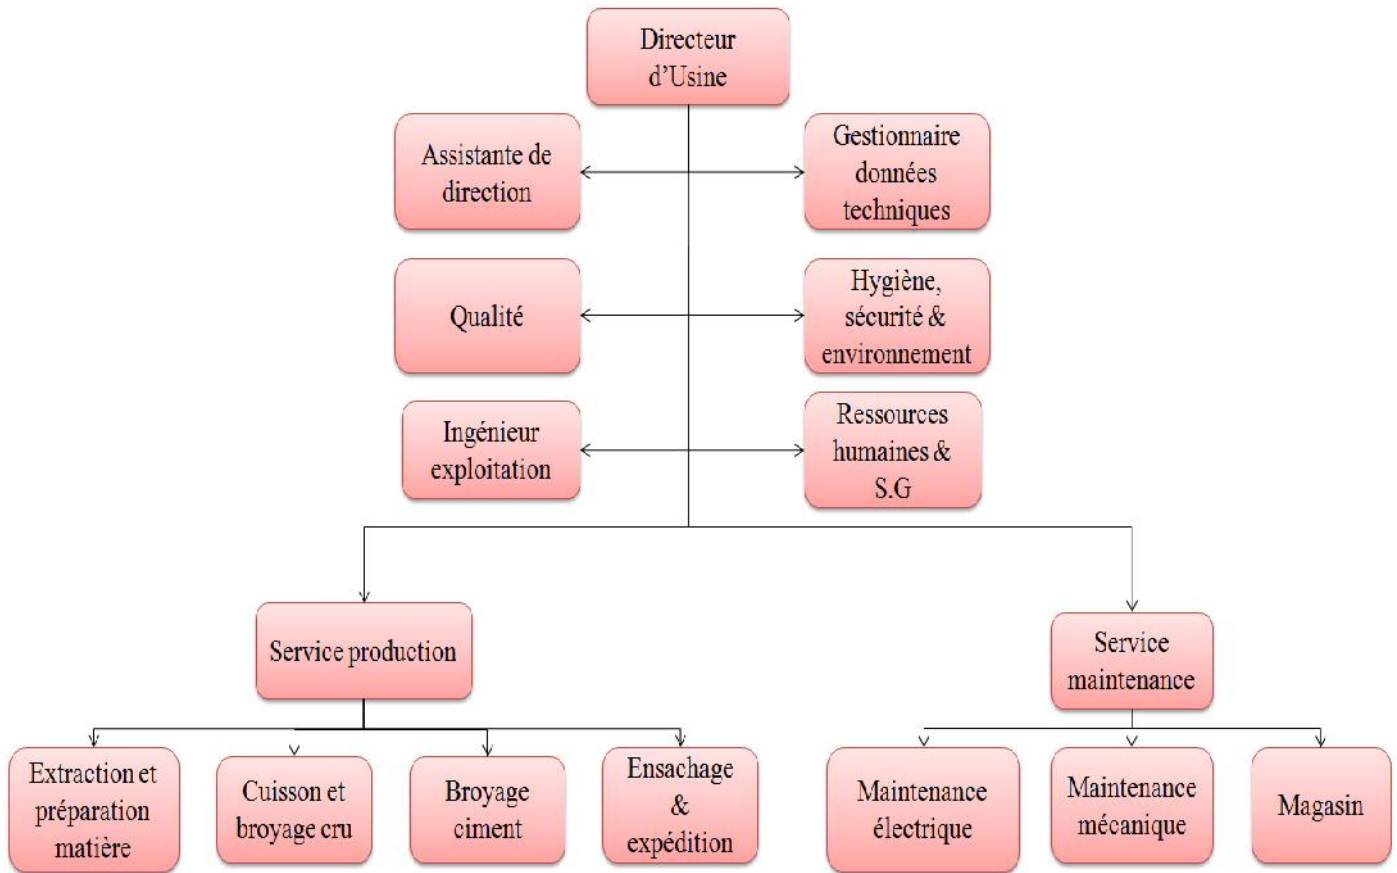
Directeur d'Usine

Assistante de direction

Gestionnaire données techniques

Qualité

Hygiène, sécurité & environnement

Ingénieur exploitation

Ressources humaines & S.G

Service production

Service maintenance

Extraction et préparation matière

Cuisson et broyage cru

Broyage ciment

Ensachage & expédition

Maintenance électrique

Maintenance mécanique

Magasin